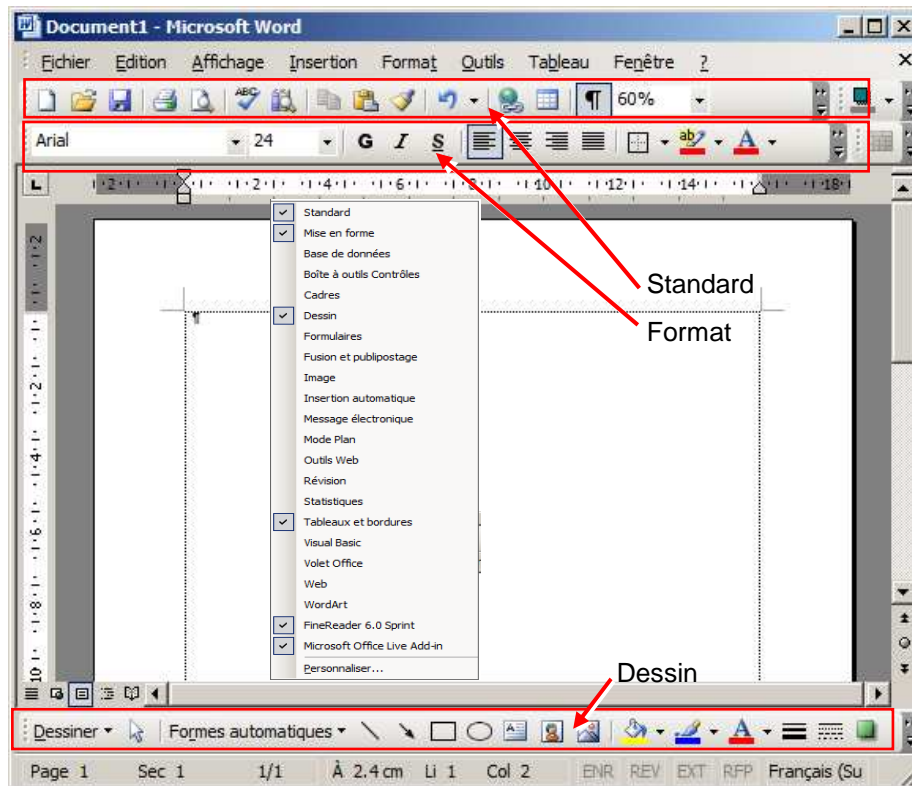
Document1 - Microsoft Word

Fichier Edition Affichage Insertion Format Outils Tableau Fenêtre ?

60%

Arial 24 G I S

Standard
Mise en forme
Base de données
Boîte à outils Contrôles
Cadres
Dessin
Formulaires
Fusion et publipostage
Image
Insertion automatique
Message électronique
Mode Plan
Outils Web
Révision
Statistiques
Tableaux et bordures
Visual Basic
Volet Office
Web
WordArt
FineReader 6.0 Sprint
Microsoft Office Live Add-in
Personnaliser...

Standard

Format

Dessin

Dessiner Formes automatiques

Page 1 Sec 1 1/1 À 2.4 cm Li 1 Col 2 ENR REV EXT RFP Français (Su